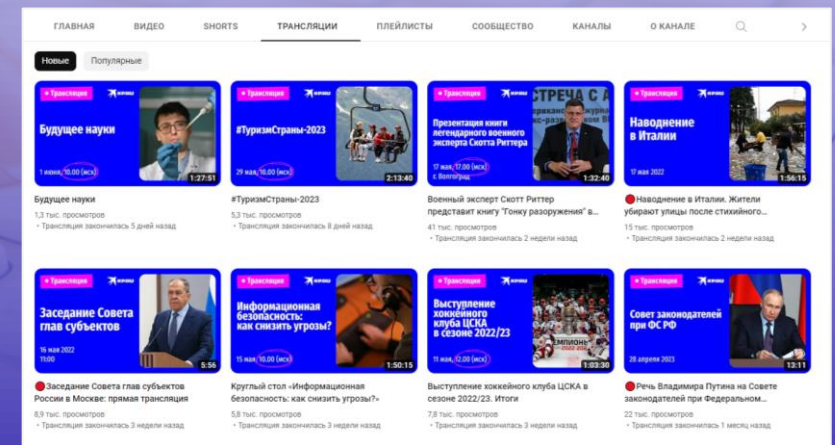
ГЛАВНАЯ ВИДЕО SHORTS ТРАНСЛЯЦИИ ПЛЕЙЛИСТЫ СООБЩЕСТВО КАНАЛЫ О КАНАЛЕ

Новые Популярные

• Трансляция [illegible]
Будущее науки
1 июня, 10.00 (мск)
1:27:51
Будущее науки
1,3 тыс. просмотров
• Трансляция закончилась 5 дней назад

• Трансляция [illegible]
#ТуризмСтраны-2023
29 мая, 10.00 (мск)
2:13:40
#ТуризмСтраны-2023
5,3 тыс. просмотров
• Трансляция закончилась 8 дней назад

• Трансляция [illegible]
Презентация книги легендарного военного эксперта Скотта Риттера
17 мая, 17.00 (мск)
г. Волгоград
1:32:40
Военный эксперт Скотт Риттер представит книгу "Гонку разоружения" в...
41 тыс. просмотров
• Трансляция закончилась 2 недели назад

• Трансляция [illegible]
Наводнение в Италии
17 мая 2022
1:56:15
Наводнение в Италии. Жители убирают улицы после стихийного...
15 тыс. просмотров
• Трансляция закончилась 2 недели назад

• Трансляция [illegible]
Заседание Совета глав субъектов
16 мая 2022
11:00
5:56
Заседание Совета глав субъектов России в Москве: прямая трансляция
8,9 тыс. просмотров
• Трансляция закончилась 3 недели назад

• Трансляция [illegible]
Информационная безопасность: как снизить угрозы?
15 мая, 10.00 (мск)
1:50:15
Круглый стол «Информационная безопасность: как снизить угрозы?»
5,8 тыс. просмотров
• Трансляция закончилась 3 недели назад

• Трансляция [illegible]
Выступление хоккейного клуба ЦСКА в сезоне 2022/23
11 мая, 12.00 (мск)
1:03:30
Выступление хоккейного клуба ЦСКА в сезоне 2022/23. Итоги
7,8 тыс. просмотров
• Трансляция закончилась 3 недели назад

• Трансляция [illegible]
Совет законодателей при ФС РФ
28 апреля 2023
13:11
Речь Владимира Путина на Совете законодателей при Федеральном...
22 тыс. просмотров
• Трансляция закончилась 1 месяц назад